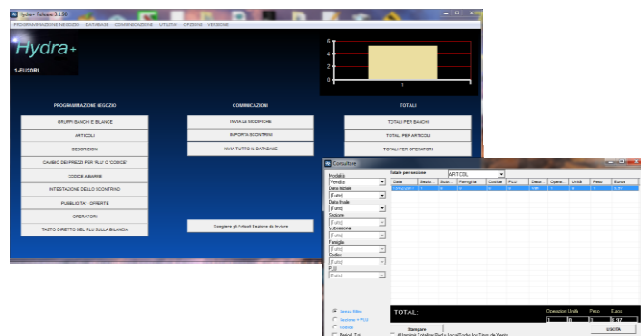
Hydra+ Software 2.1.00

PROGRAMMAZIONE NEGOZIO DATABASE COMUNICAZIONE UTILITA' OPZIONI VERSIONE

Hydra+

1.FUCORI

6
4
2
0
1

PROGRAMMAZIONE NEGOZIO

GRUPPI BIANCHI E BLANCE

ARTICOLI

DESCRIZIONI

CAMBIO DEI PREZZI PER PLU' O CODICE

CODICE ABARRE

INTESTAZIONE DELLO SCONTRINO

PUBBLICITA' OFFERTE

OPERATORI

TASTO DIRETTO DEL PLU SULLA BILANCIA

COMUNICAZIONI

INVIA LA RICEZIONE

RIPORTA SCONTRINI

INVIA TUTTO IL DATABASE

Scegliere gli Articoli Bilance da Inviare

TOTALI

TOTALI PER BIANCHI

TOTAL PER ARTICOLI

TOTALI PER OPERATORI

Consultare

Totali per sezione ARTICOL

Modalità
Vendita
Data iniziale
Data finale
Sezione
Villeggiatura
Famiglia
Codice
PLU

Data Reparto Gruppo Famiglia Cassa Peso Operat. Operaz. Unità Prezzo Euro

TOTAL:

Operazioni Unità Peso Euro

Senza filtro
Stampare
USCITA